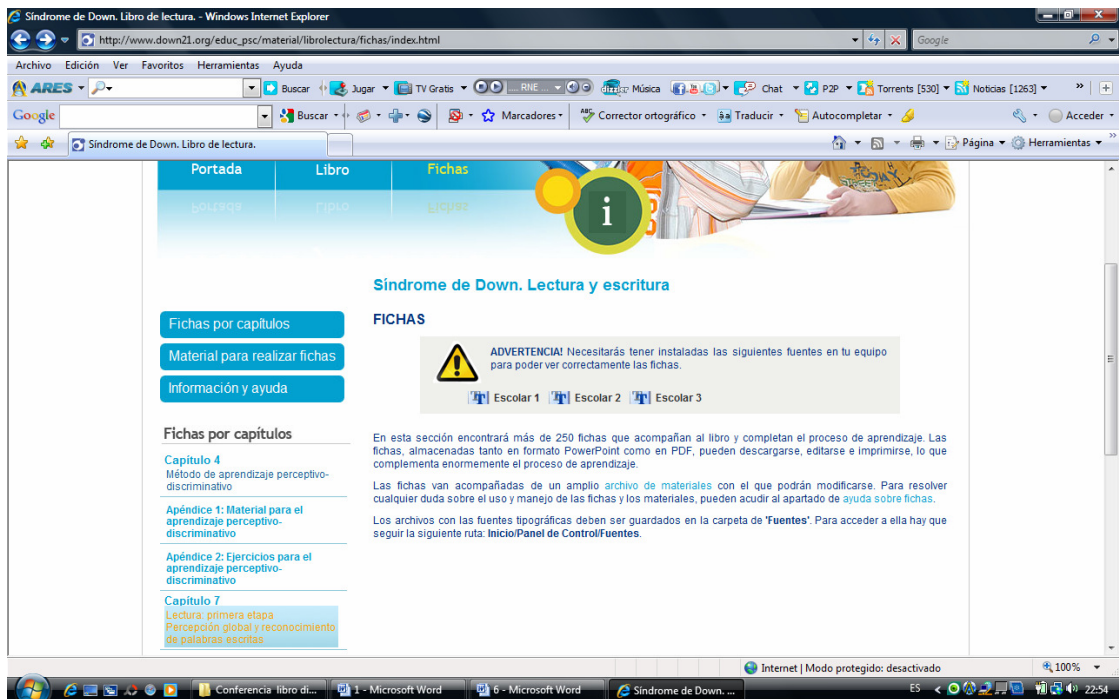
Síndrome de Down. Libro de lectura. - Windows Internet Explorer

http://www.down21.org/educ_psc/material/librolectura/fichas/index.html

Google

Archivo Edición Ver Favoritos Herramientas Ayuda

ARES Buscar Jugar TV Gratis RNE Música Chat P2P Torrents [530] Noticias [1263]

Google Buscar Marcadores Corrector ortográfico Traducir Autocompletar Acceder

Síndrome de Down. Libro de lectura.

Página Herramientas

Portada Libro Fichas

Síndrome de Down. Lectura y escritura

Fichas por capítulos

Material para realizar fichas

Información y ayuda

FICHAS

ADVERTENCIA! Necesitarás tener instaladas las siguientes fuentes en tu equipo para poder ver correctamente las fichas.

Escolar 1 Escolar 2 Escolar 3

Fichas por capítulos

Capítulo 4
Método de aprendizaje perceptivo-discriminativo

Apéndice 1: Material para el aprendizaje perceptivo-discriminativo

Apéndice 2: Ejercicios para el aprendizaje perceptivo-discriminativo

Capítulo 7
Lectura: primera etapa
Percepción global y reconocimiento de palabras escritas

En esta sección encontrará más de 250 fichas que acompañan al libro y completan el proceso de aprendizaje. Las fichas, almacenadas tanto en formato PowerPoint como en PDF, pueden descargarse, editarse e imprimirse, lo que complementa enormemente el proceso de aprendizaje.

Las fichas van acompañadas de un amplio archivo de materiales con el que podrán modificarse. Para resolver cualquier duda sobre el uso y manejo de las fichas y los materiales, pueden acudir al apartado de ayuda sobre fichas.

Los archivos con las fuentes tipográficas deben ser guardados en la carpeta de 'Fuentes'. Para acceder a ella hay que seguir la siguiente ruta: Inicio/Panel de Control/Fuentes.

Internet | Modo protegido: desactivado 100%

Conferencia libro di... 1 - Microsoft Word 6 - Microsoft Word Síndrome de Down. ... ES 22:54